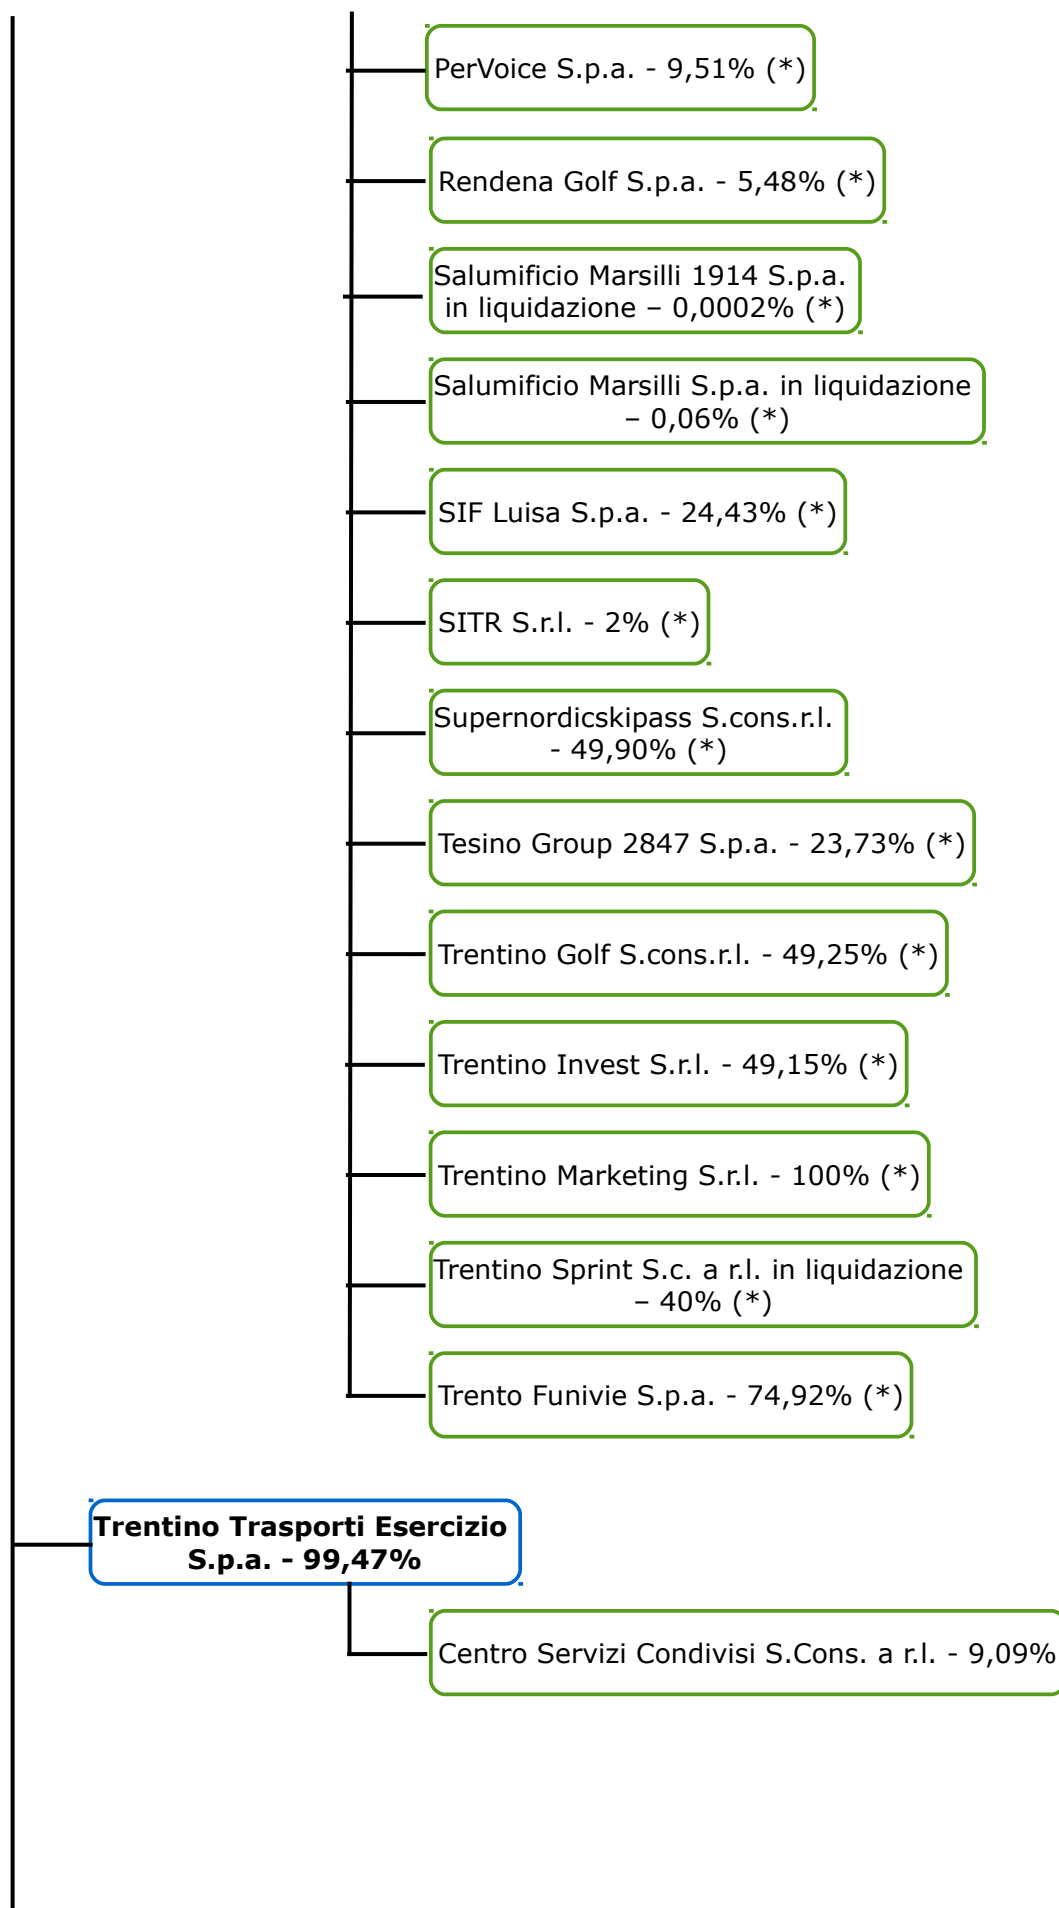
PerVoice S.p.a. - 9,51% (*)

Rendena Golf S.p.a. - 5,48% (*)

Salumificio Marsilli 1914 S.p.a. in liquidazione – 0,0002% (*)

Salumificio Marsilli S.p.a. in liquidazione – 0,06% (*)

SIF Luisa S.p.a. - 24,43% (*)

SITR S.r.l. - 2% (*)

Supernordicskipass S.cons.r.l. - 49,90% (*)

Tesino Group 2847 S.p.a. - 23,73% (*)

Trentino Golf S.cons.r.l. - 49,25% (*)

Trentino Invest S.r.l. - 49,15% (*)

Trentino Marketing S.r.l. - 100% (*)

Trentino Sprint S.c. a r.l. in liquidazione – 40% (*)

Trento Funivie S.p.a. - 74,92% (*)

**Trentino Trasporti Esercizio S.p.a. - 99,47%**

Centro Servizi Condivisi S.Cons. a r.l. - 9,09%